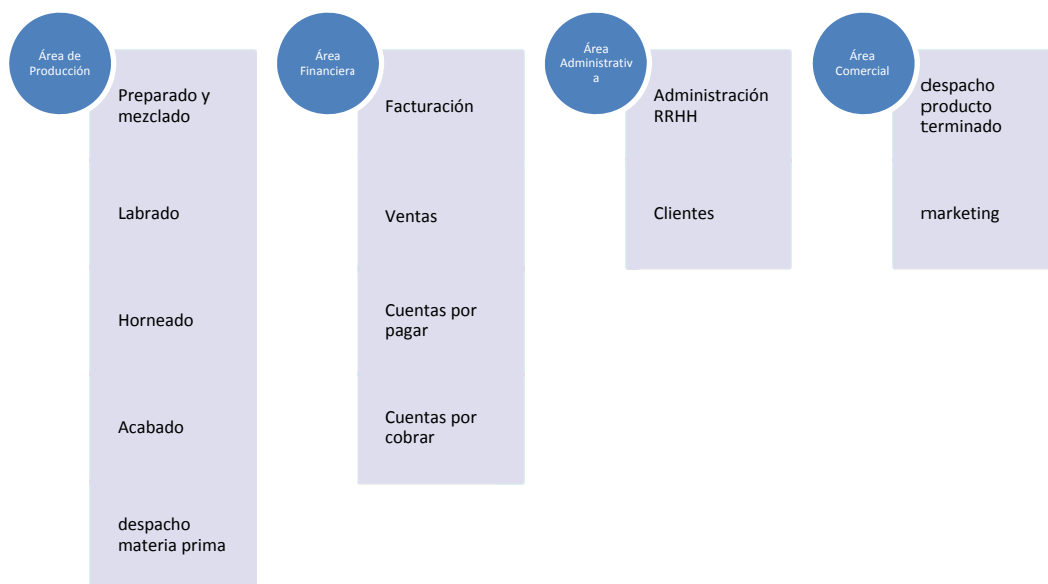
Área de Producción

Preparado y mezclado

Labrado

Horneado

Acabado

despacho materia prima

Área Financiera

Facturación

Ventas

Cuentas por pagar

Cuentas por cobrar

Área Administrativa

Administración RRHH

Clientes

Área Comercial

despacho producto terminado

marketing